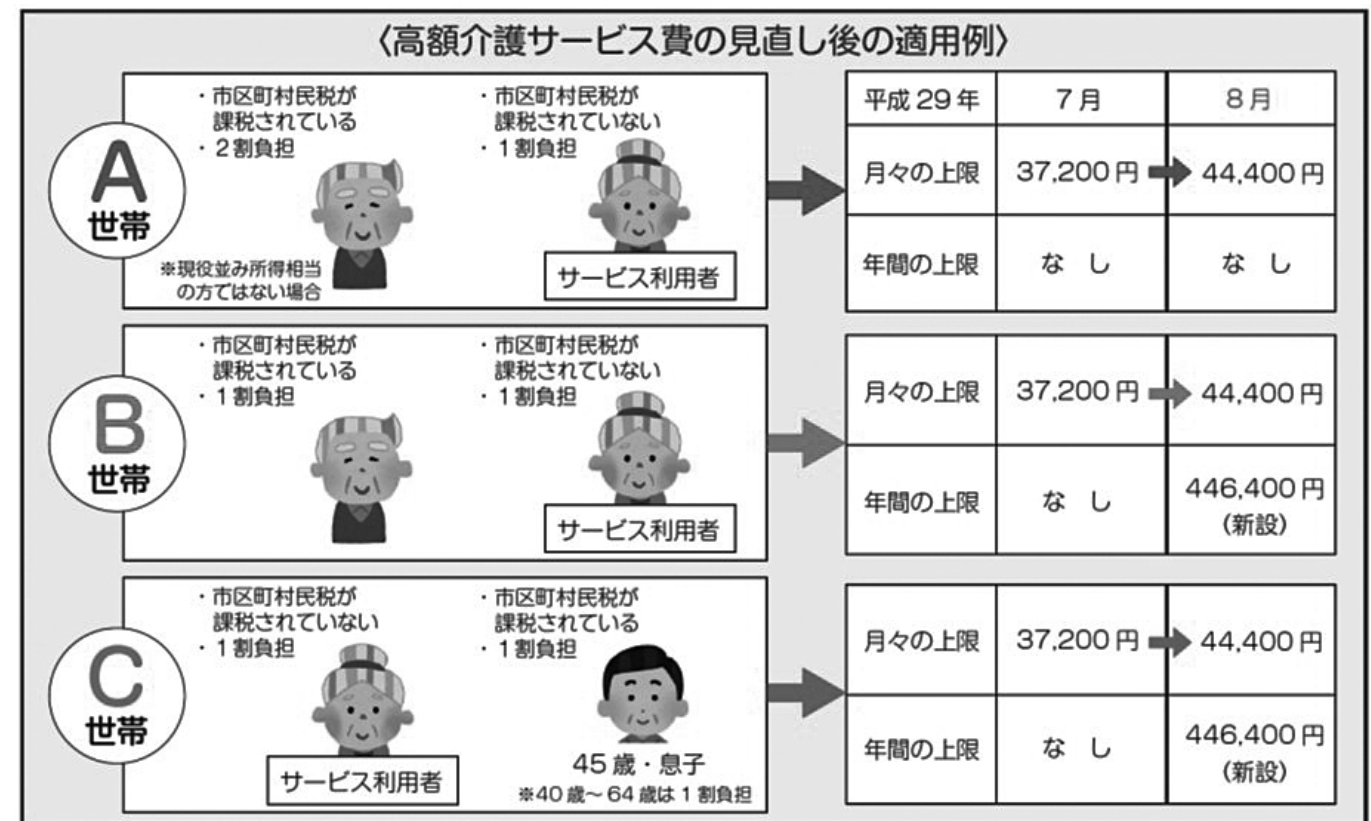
〈高額介護サービス費の見直し後の適用例〉

A
世帯

・市区町村民税が課税されている
・２割負担

※現役並み所得相当の方ではない場合

・市区町村民税が課税されていない
・１割負担

サービス利用者

| 平成 29 年 | 7月 | 8月 |
|---|---|---|
| 月々の上限 | 37,200 円 | 44,400 円 |
| 年間の上限 | なし | なし |

B
世帯

・市区町村民税が課税されている
・１割負担

・市区町村民税が課税されていない
・１割負担

サービス利用者

| 月々の上限 | 37,200 円 | 44,400 円 |
|---|---|---|
| 年間の上限 | なし | 446,400 円（新設） |

C
世帯

・市区町村民税が課税されていない
・１割負担

サービス利用者

・市区町村民税が課税されている
・１割負担

45 歳・息子
※40 歳～64 歳は１割負担

| 月々の上限 | 37,200 円 | 44,400 円 |
|---|---|---|
| 年間の上限 | なし | 446,400 円（新設） |